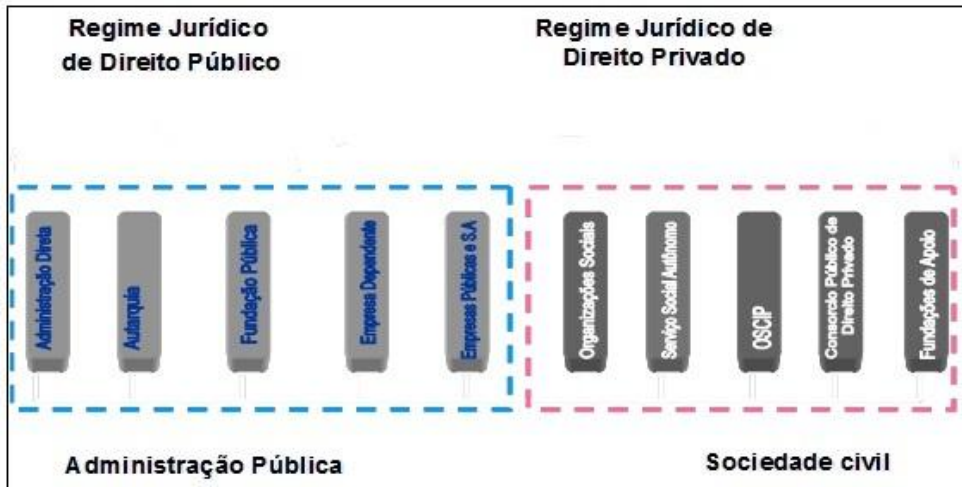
Regime Jurídico de Direito Público

Regim e Jurídico de Direito Privado

Administração Direta

Autarquia

Fundação Pública

Empresa Dependente

Empresas Públicas e S.A

Organizações Sociais

Serviço Social Autônomo

OSCIP

Consorcio Público de Direito Privado

Fundações de Apoio

Administração Pública

Sociedade civil